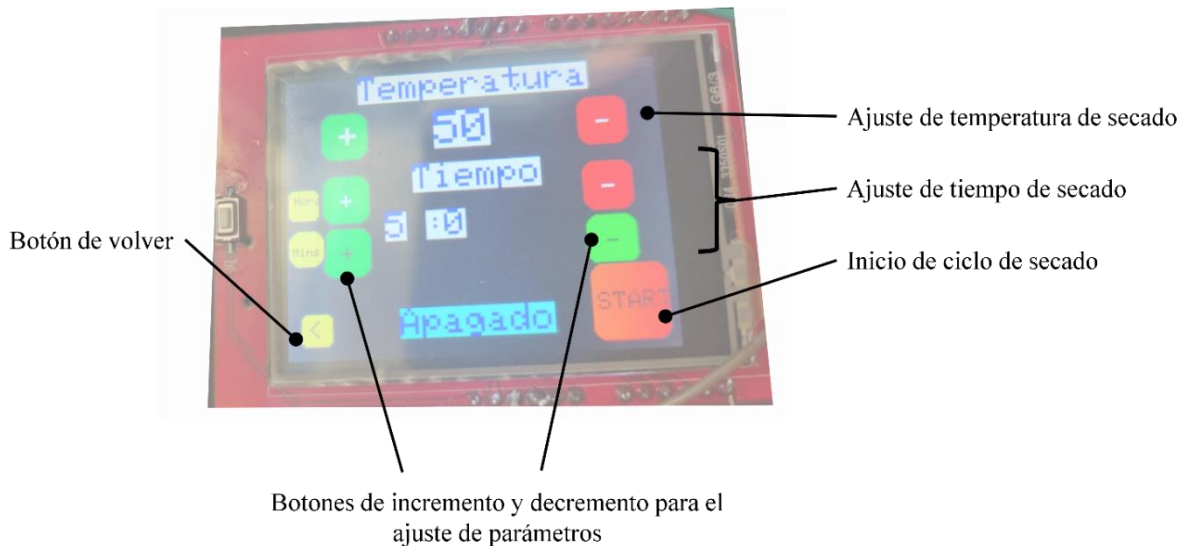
Temperatura

50

Tiempo

Hora

Mins

5 :0

Apagado

START

Ajuste de temperatura de secado

Ajuste de tiempo de secado

Botón de volver

Inicio de ciclo de secado

Botones de incremento y decremento para el ajuste de parámetros